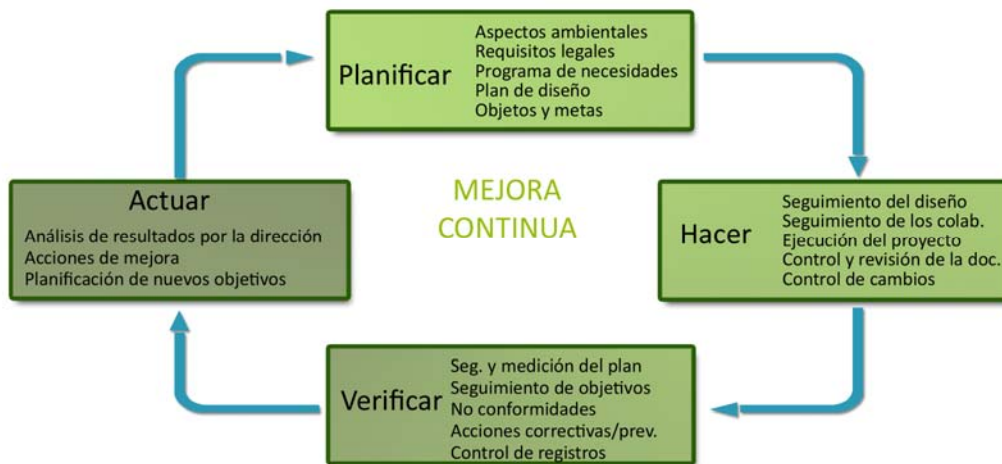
Planificar
Aspectos ambientales
Requisitos legales
Programa de necesidades
Plan de diseño
Objetos y metas

Actuar
Análisis de resultados por la dirección
Acciones de mejora
Planificación de nuevos objetivos

MEJORA CONTINUA

Hacer
Seguimiento del diseño
Seguimiento de los colab.
Ejecución del proyecto
Control y revisión de la doc.
Control de cambios

Verificar
Seg. y medición del plan
Seguimiento de objetivos
No conformidades
Acciones correctivas/prev.
Control de registros